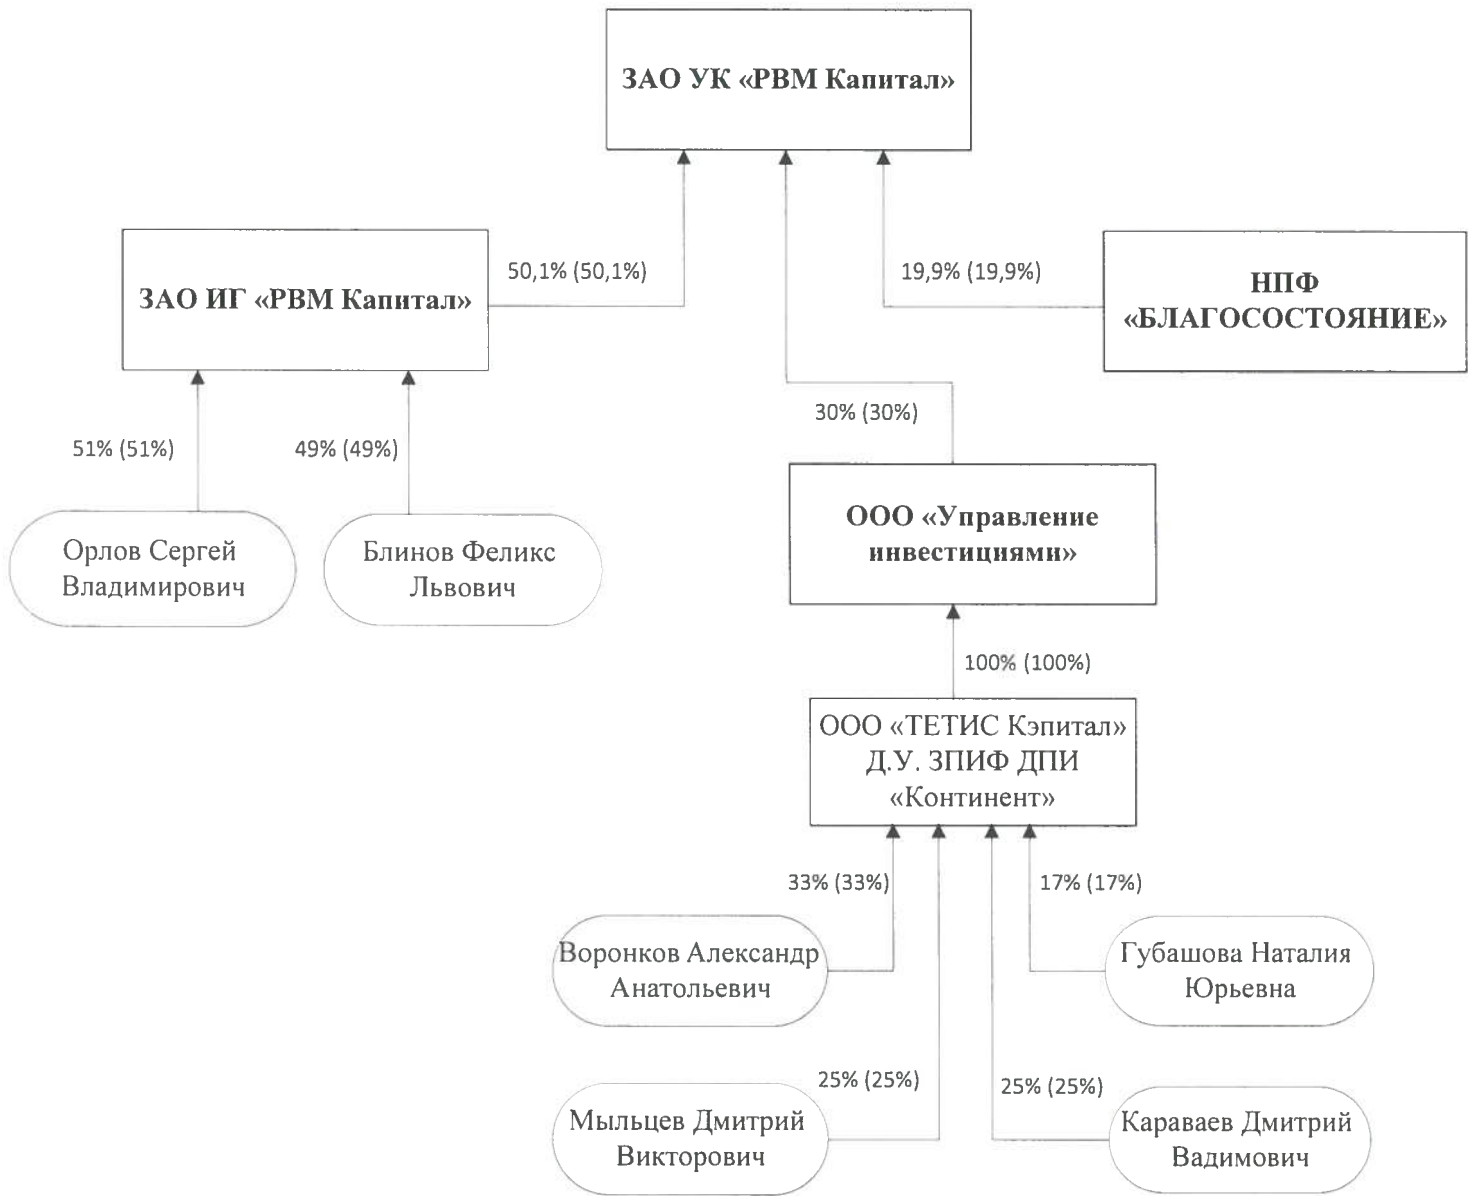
ЗАО УК «РВМ Капитал»

50,1% (50,1%)

ЗАО ИГ «РВМ Капитал»

19,9% (19,9%)

НПФ «БЛАГОСОСТОЯНИЕ»

30% (30%)

51% (51%)

49% (49%)

Орлов Сергей Владимирович

Блинов Феликс Львович

ООО «Управление инвестициями»

100% (100%)

ООО «ТЕТИС Кэпитал» Д.У. ЗПИФ ДПИ «Континент»

33% (33%)

17% (17%)

Воронков Александр Анатольевич

Губашова Наталия Юрьевна

25% (25%)

25% (25%)

Мыльцев Дмитрий Викторович

Караваев Дмитрий Вадимович